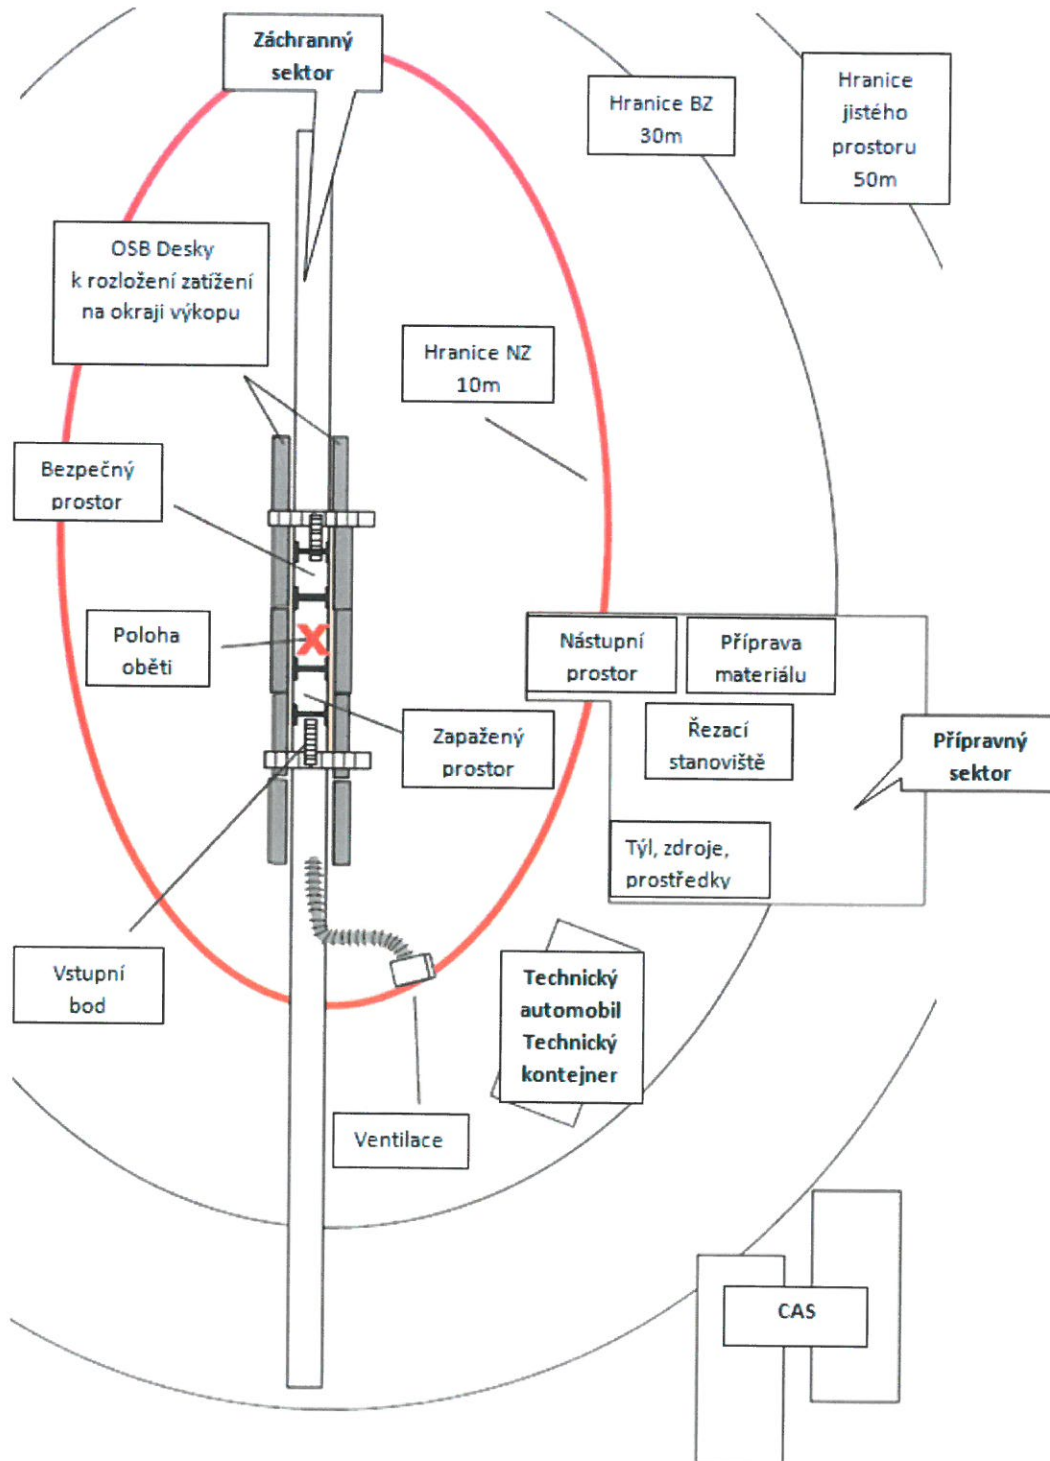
Záchranný sektor

Hranice BZ 30m

Hranice jistého prostoru 50m

OSB Desky k rozložení zatížení na okraji výkopu

Hranice NZ 10m

Bezpečný prostor

Poloha oběti

Nástupní prostor

Příprava materiálu

Řezací stanoviště

Přípravný sektor

Zapažený prostor

Týl, zdroje, prostředky

Vstupní bod

Technický automobil Technický kontejner

Ventilace

CAS